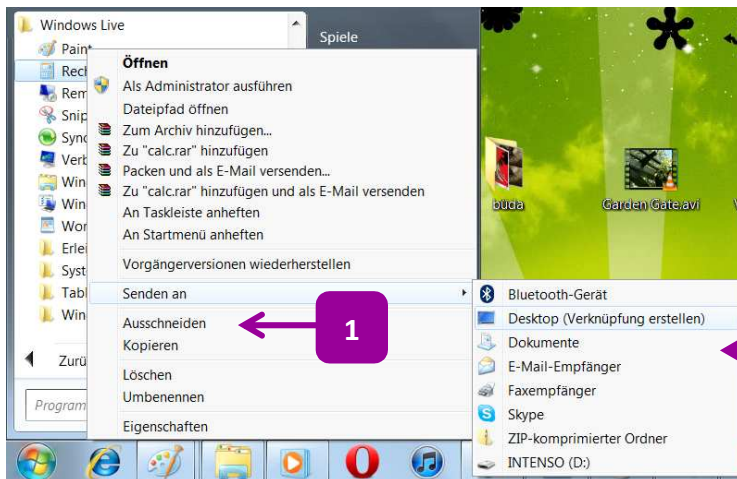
Windows Live
Paint
Rech
Rem
Snip
Sync
Verb
Win
Win
Wor
Erlei
Syst
Tabl
Win
Zurü
Program

Spiele

Öffnen
Als Administrator ausführen
Dateipfad öffnen
Zum Archiv hinzufügen...
Zu "calc.rar" hinzufügen
Packen und als E-Mail versenden...
Zu "calc.rar" hinzufügen und als E-Mail versenden
An Taskleiste anheften
An Startmenü anheften
Vorgängerversionen wiederherstellen
Senden an
Ausschneiden
Kopieren
Löschen
Umbenennen
Eigenschaften

1

Bluetooth-Gerät
Desktop (Verknüpfung erstellen)
Dokumente
E-Mail-Empfänger
Faxempfänger
Skype
ZIP-komprimierter Ordner
INTENSO (D:)

buda
Garden Gate.avi